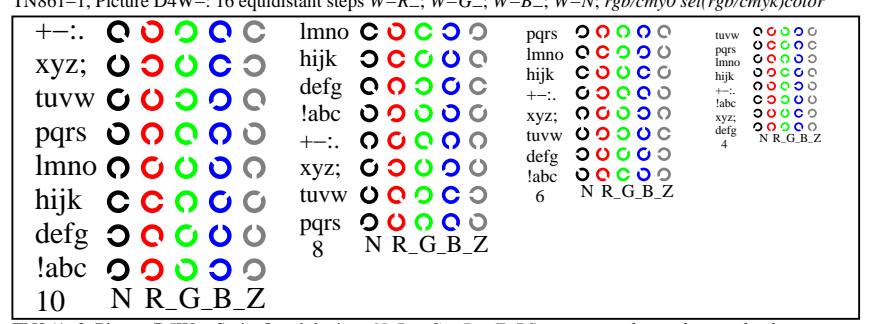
TN861−1, Picture D4W−: 16 equidistant steps W−R_, W−G_, W−B_, W−N; rgb/cmy0 set(rgb/cmyk)color

+−:.
xyz;
tuvw
pqrs
lmno
hijk
defg
!abc
10 N R_G_B_Z

lmno
hijk
defg
!abc
+−:.
xyz;
tuvw
pqrs
8 N R_G_B_Z

pqrs
lmno
hijk
+−:.
xyz;
tuvw
defg
!abc
6 N R_G_B_Z

tuvw
pqrs
lmno
hijk
+−:.
!abc
xyz;
defg
4 N R_G_B_Z